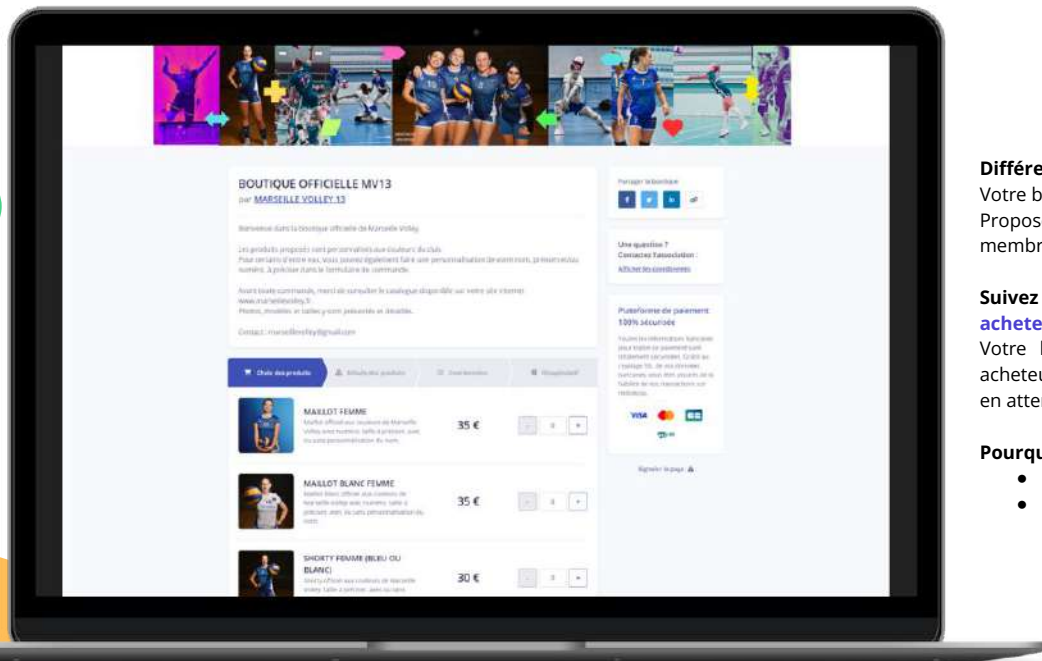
BOUTIQUE OFFICIELLE MV13
par MARSEILLE VOLLEY 13

Bienvenue dans la boutique officielle de Marseille Volley.

Les produits proposés sont personnalisés aux couleurs du club. Pour certains d'entre eux, vous pouvez également faire une personnalisation de votre nom, prénom ou numéro, à préciser dans le formulaire de commande.

Avant toute commande, merci de consulter le catalogue disponible sur notre site internet www.marseillevolley.fr
Photos, modèles et tailles y sont présentés en détaille.

Contact : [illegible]@gmail.com

Choix des produits
Détails des produits
Coordonnées
Récapitulatif

MAILLOT FEMME
Maillot officiel aux couleurs de Marseille Volley avec numéro, taille à préciser, avec ou sans personnalisation du nom.
35 €
0

MAILLOT BLANC FEMME
Maillot blanc officiel aux couleurs de Marseille volley avec numéro, taille à préciser, avec ou sans personnalisation du nom.
35 €
0

SHORTY FEMME (BLEU OU BLANC)
Shorty officiel aux couleurs de Marseille volley, taille à préciser, avec ou sans
30 €
0

Partager la boutique

Une question ?
Contactez l'association :
Afficher les coordonnées

Plateforme de paiement 100% sécurisée
Toutes les informations bancaires pour traiter ce paiement sont totalement sécurisées. Grâce au cryptage SSL de vos données bancaires, vous êtes assurés de la fiabilité de vos transactions sur HelloAsso.

VISA

Signaler la page

Différe
Votre b
Propos
membr

Suivez
achete
Votre
acheteu
en atte

Pourqu